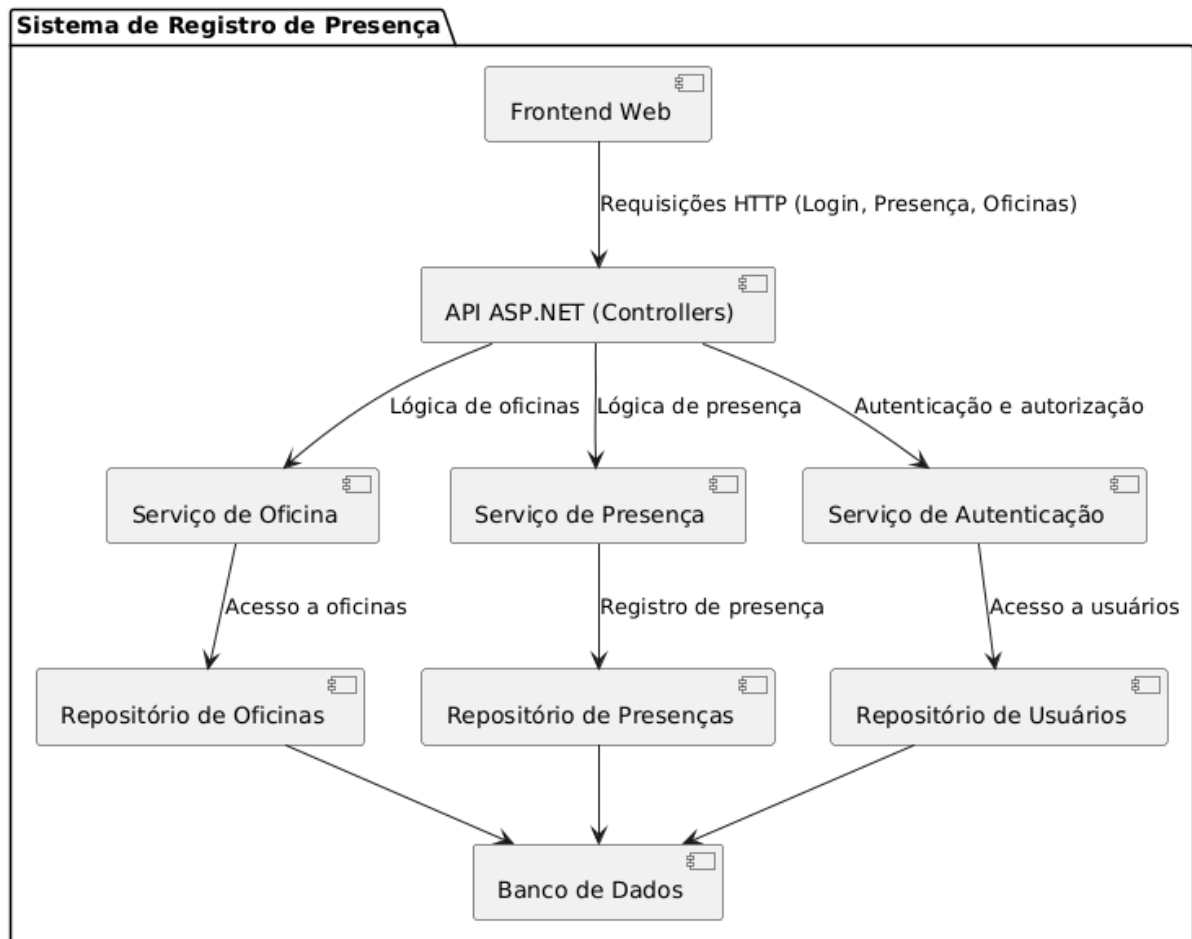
Sistema de Registro de Presença

Frontend Web

Requisições HTTP (Login, Presença, Oficinas)

API ASP.NET (Controllers)

Lógica de oficinas

Lógica de presença

Autenticação e autorização

Serviço de Oficina

Serviço de Presença

Serviço de Autenticação

Acesso a oficinas

Registro de presença

Acesso a usuários

Repositório de Oficinas

Repositório de Presenças

Repositório de Usuários

Banco de Dados